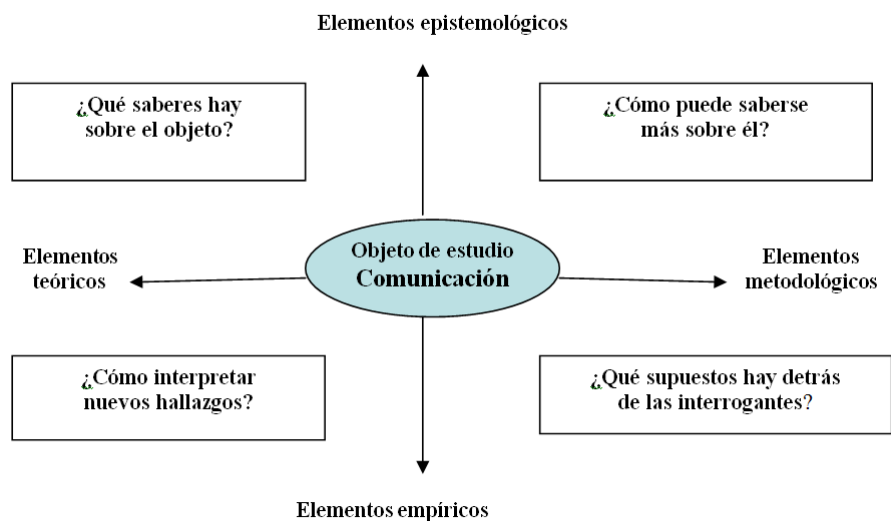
Elementos epistemológicos

¿Qué saberes hay sobre el objeto?

¿Cómo puede saberse más sobre él?

Elementos teóricos

Objeto de estudio
Comunicación

Elementos metodológicos

¿Cómo interpretar nuevos hallazgos?

¿Qué supuestos hay detrás de las interrogantes?

Elementos empíricos